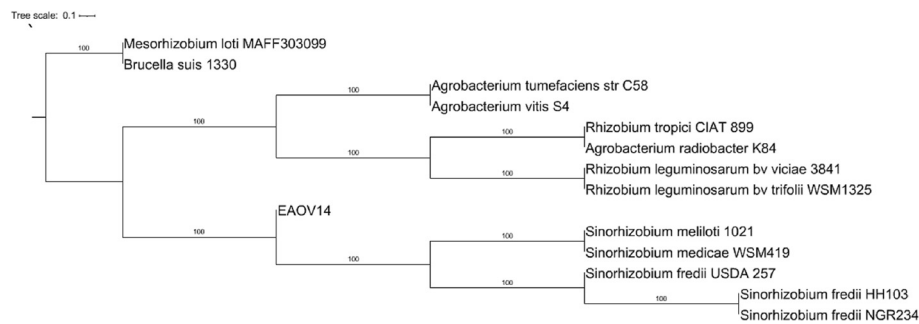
Tree scale: 0.1

100
Mesorhizobium loti MAFF303099
Brucella suis 1330

100
100
Agrobacterium tumefaciens str C58
Agrobacterium vitis S4

100
100
Rhizobium tropici CIAT 899
Agrobacterium radiobacter K84

100
Rhizobium leguminosarum bv viciae 3841
Rhizobium leguminosarum bv trifolii WSM1325

EAOV14

100
100
Sinorhizobium meliloti 1021
Sinorhizobium medicae WSM419

100
Sinorhizobium fredii USDA 257

100
Sinorhizobium fredii HH103
Sinorhizobium fredii NGR234